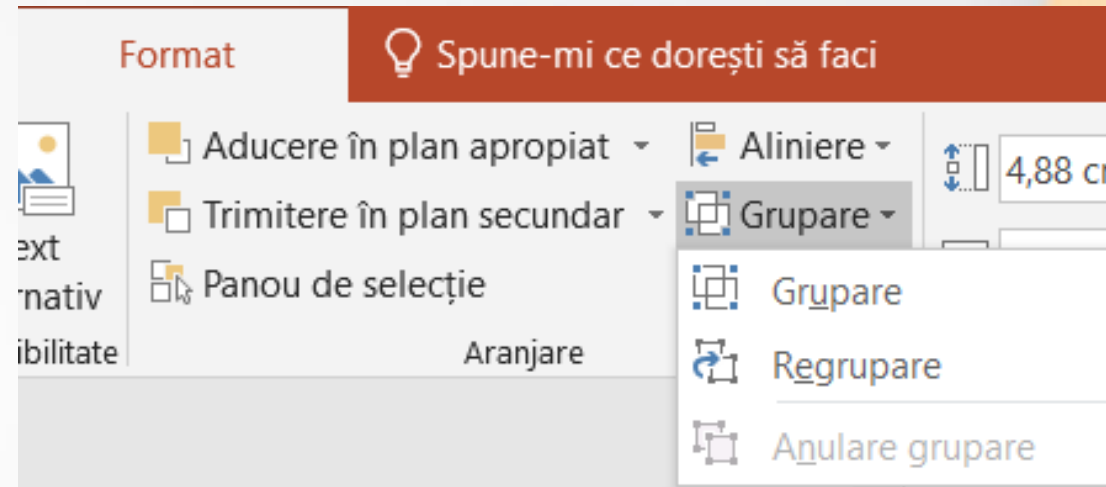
Format

Spune-mi ce dorești să faci

ext
rnativ
ibilitate

Aducere în plan apropiat

Trimitere în plan secundar

Panou de selecție

Aranjare

Aliniere

Grupare

4,88 c

Grupare

Regrupare

Anulare grupare